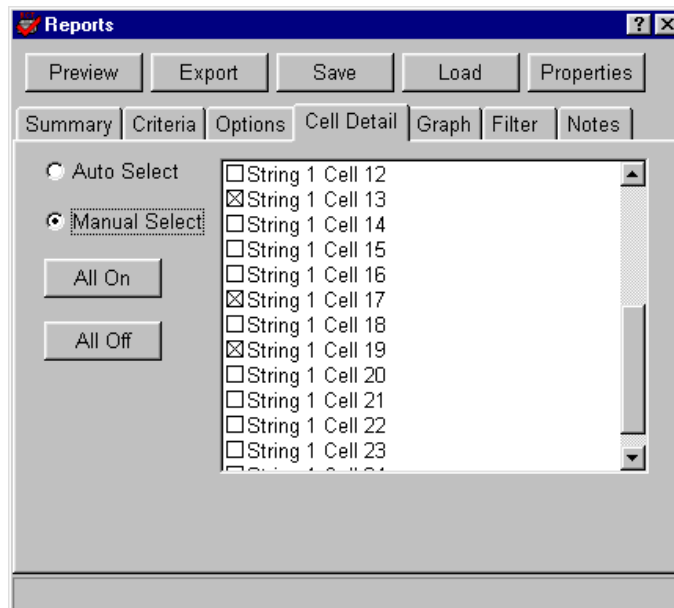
Reports

Preview Export Save Load Properties

Summary Criteria Options Cell Detail Graph Filter Notes

Auto Select

Manual Select

All On

All Off

String 1 Cell 12
String 1 Cell 13
String 1 Cell 14
String 1 Cell 15
String 1 Cell 16
String 1 Cell 17
String 1 Cell 18
String 1 Cell 19
String 1 Cell 20
String 1 Cell 21
String 1 Cell 22
String 1 Cell 23
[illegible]